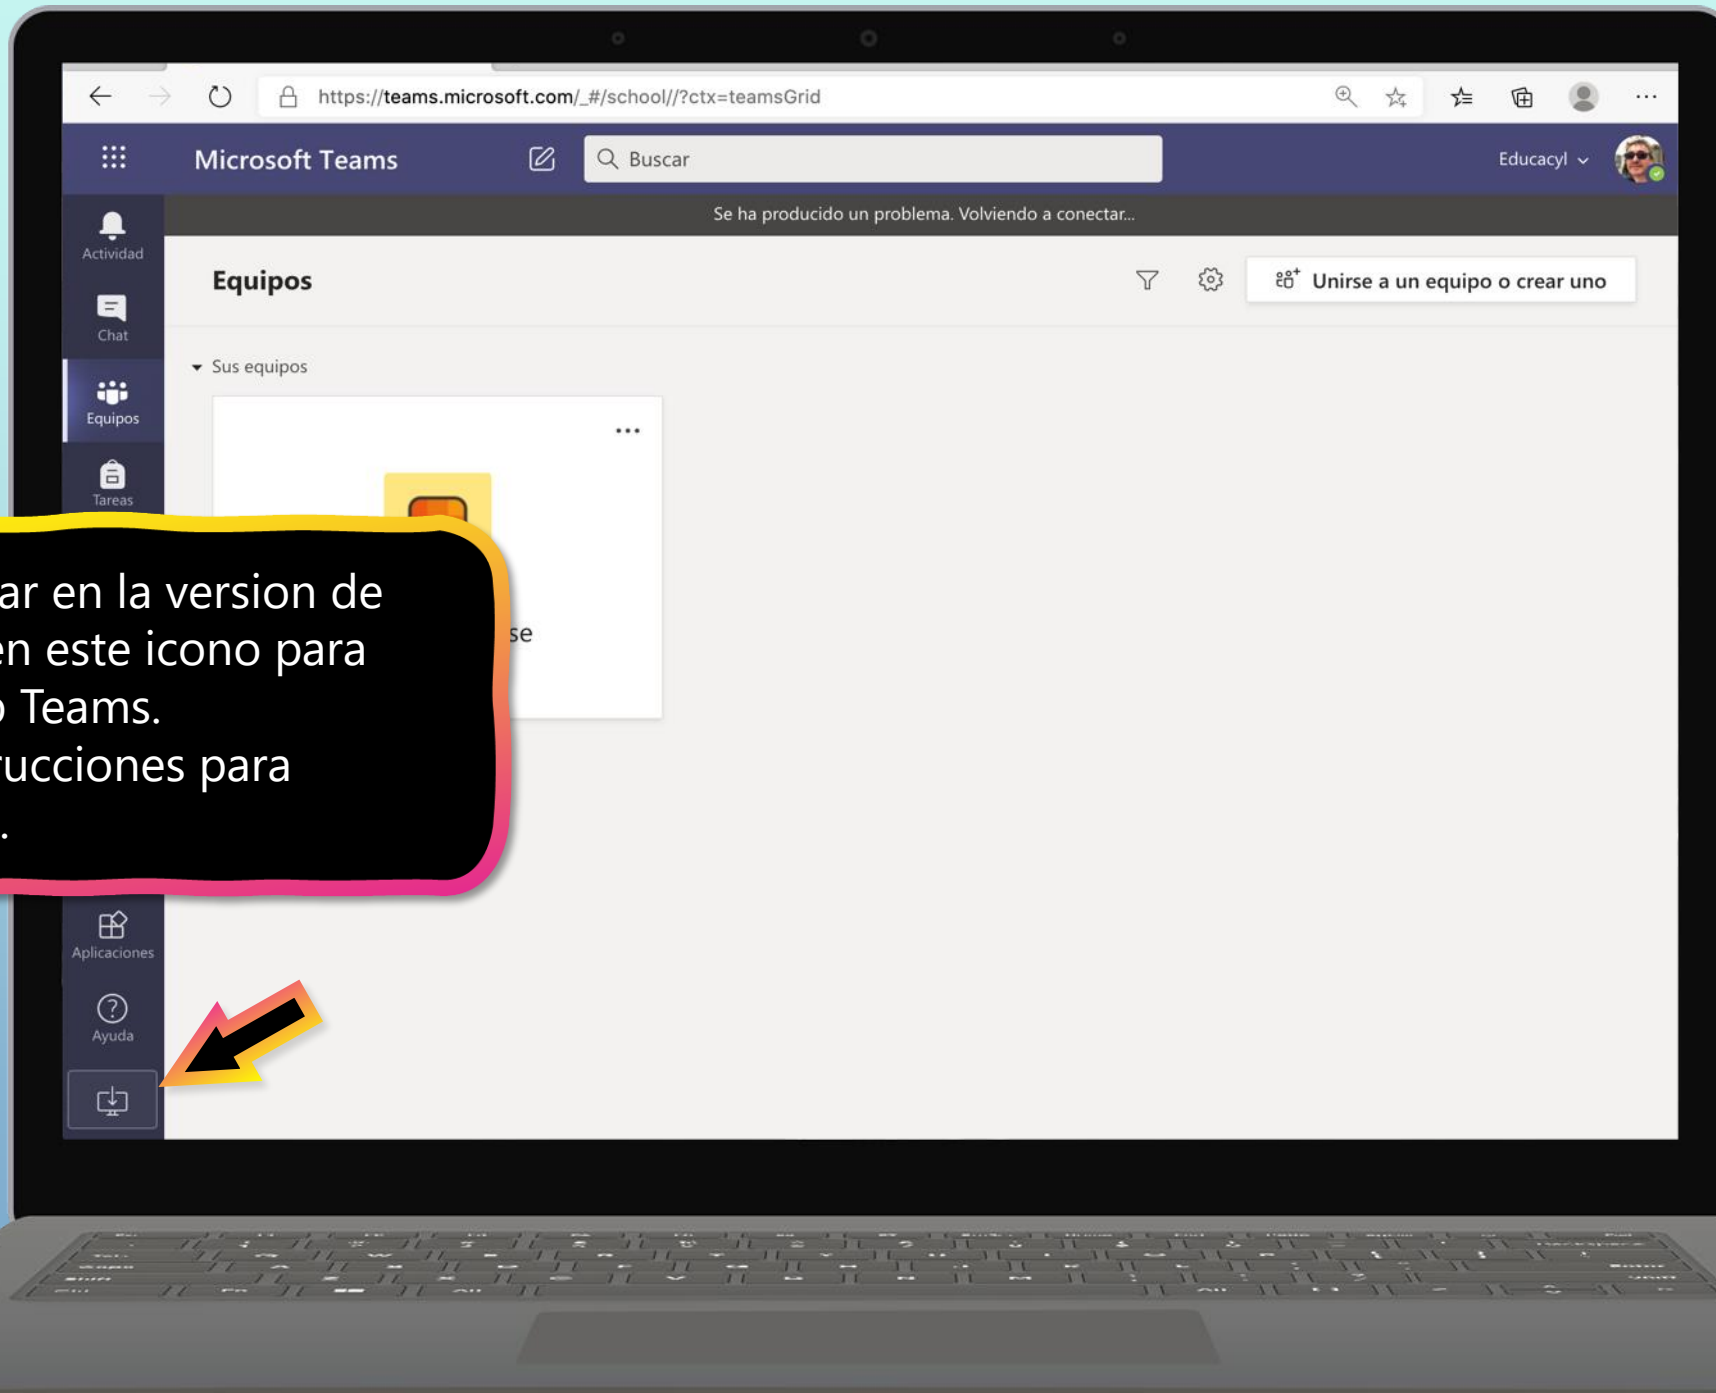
https://teams.microsoft.com/_#/school//?ctx=teamsGrid

Microsoft Teams

Buscar

Educacyl

Se ha producido un problema. Volviendo a conectar...

Actividad

Chat

Equipos

Tareas

Aplicaciones

Ayuda

Equipos

Unirse a un equipo o crear uno

Sus equipos

...

se

ar en la version de
en este icono para
Teams.
rucciones para
.